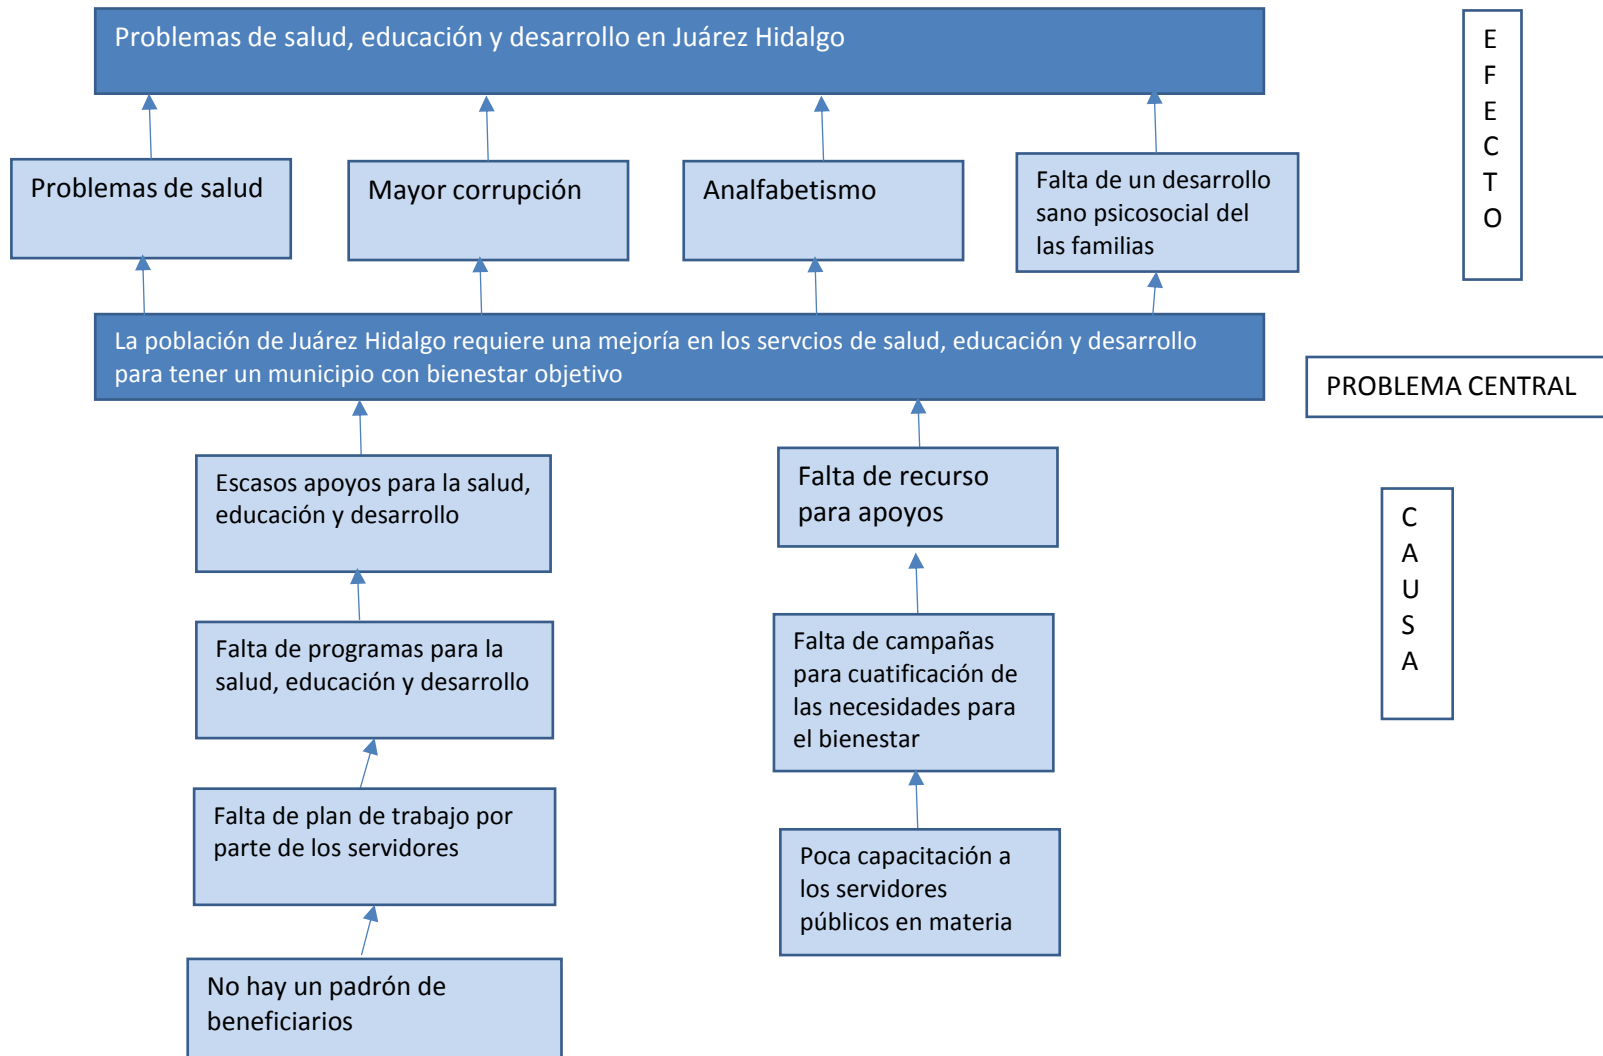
Problemas de salud, educación y desarrollo en Juárez Hidalgo

E
F
E
C
T
O

Problemas de salud

Mayor corrupción

Analfabetismo

Falta de un desarrollo sano psicosocial del las familias

La población de Juárez Hidalgo requiere una mejoría en los servcios de salud, educación y desarrollo para tener un municipio con bienestar objetivo

PROBLEMA CENTRAL

Escasos apoyos para la salud, educación y desarrollo

Falta de recurso para apoyos

C
A
U
S
A

Falta de programas para la salud, educación y desarrollo

Falta de campañas para cuatificación de las necesidades para el bienestar

Falta de plan de trabajo por parte de los servidores

Poca capacitación a los servidores públicos en materia

No hay un padrón de beneficiarios